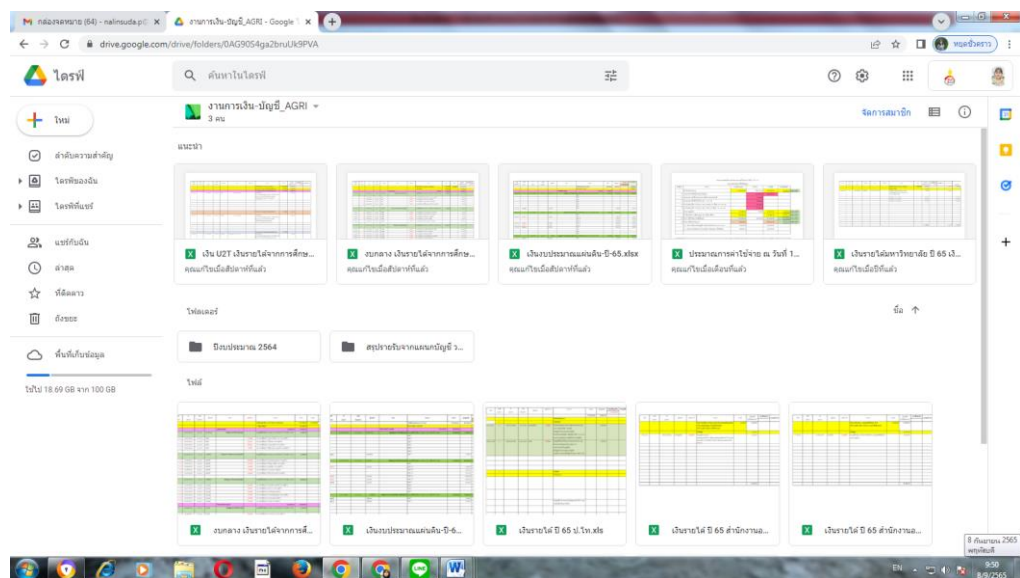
M กล่องจดหมาย (64) - nalinsuda.p@ ×
งานการเงิน-บัญชี_AGRI - Google ×
drive.google.com/drive/folders/0AG9054ga2bruUk9PVA
หยุดชั่วคราว

ไดรฟ์
ค้นหาในไดรฟ์

ใหม่
ลำดับความสำคัญ
ไดรฟ์ของฉัน
ไดรฟ์ที่แชร์
แชร์กับฉัน
ล่าสุด
ที่ติดดาว
ถังขยะ
พื้นที่เก็บข้อมูล
ใช้ไป 18.69 GB จาก 100 GB

งานการเงิน-บัญชี_AGRI
3 คน
จัดการสมาชิก

แนะนำ
เงิน U2T เงินรายได้จากการศึกษ...
คุณแก้ไขเมื่อสัปดาห์ที่แล้ว
งบกลาง เงินรายได้จากการศึกษ...
คุณแก้ไขเมื่อสัปดาห์ที่แล้ว
เงินงบประมาณแผ่นดิน-ปี-65.xlsx
คุณแก้ไขเมื่อสัปดาห์ที่แล้ว
ประมาณการค่าใช้จ่าย ณ วันที่ 1...
คุณแก้ไขเมื่อเดือนที่แล้ว
เงินรายได้มหาวิทยาลัย ปี 65 เง...
คุณแก้ไขเมื่อปีที่แล้ว

โฟลเดอร์
ชื่อ
ปีงบประมาณ 2564
สรุปรายรับจากแผนกบัญชี ว...

ไฟล์
งบกลาง เงินรายได้จากการศึ...
เงินงบประมาณแผ่นดิน-ปี-6...
เงินรายได้ ปี 65 ป.โท.xls
เงินรายได้ ปี 65 สำนักงานอ...
เงินรายได้ ปี 65 สำนักงานอ...

8 กันยายน 2565 พฤหัสบดี
EN
9:50
8/9/2565